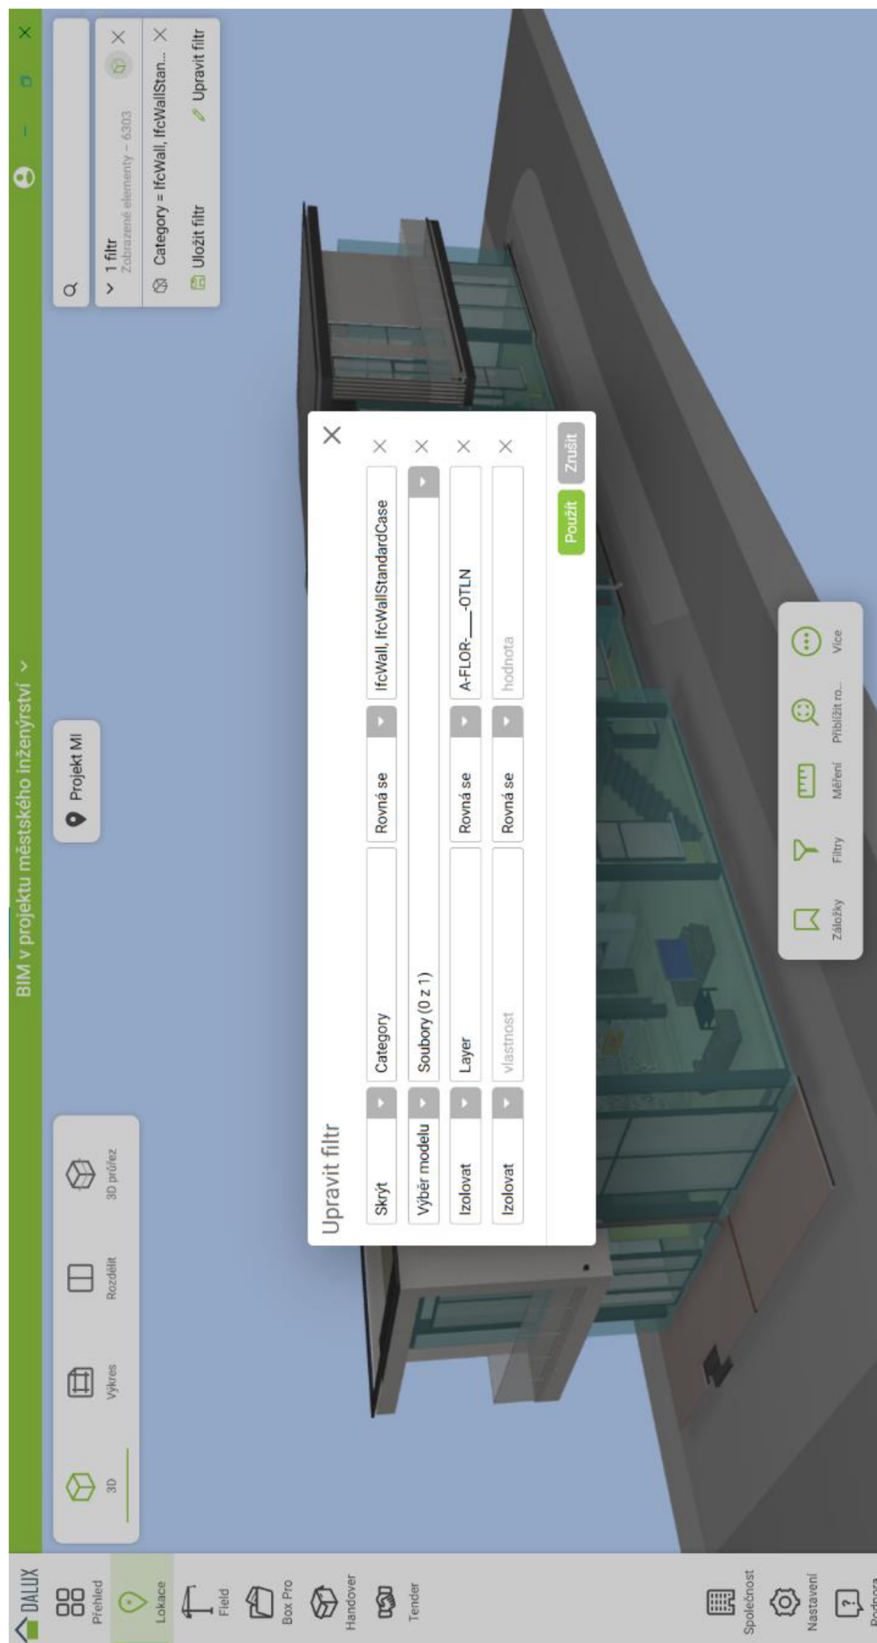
DALUX

Přehled
Lokace
Field
Box Pro
Handover
Tender
Společnost
Nastavení
Podpora

BIM v projektu městského inženýrství

3D
Výkres
Rozdělit
3D průřez

Projekt MI

1 filtr
Zobrazené elementy – 6303
Category = IfcWall, IfcWallStan...
Uložit filtr
Upravit filtr

Upravit filtr

| | | | |
|---|---|---|---|
| Skrýt | Category | Rovná se | IfcWall, IfcWallStandardCase |
| Výběr modelu | Soubory (0 z 1) | | |
| Izolovat | Layer | Rovná se | A-FLOR-___-OTLN |
| Izolovat | vlastnost | Rovná se | hodnota |

Použít
Zrušit

Záložky
Filtry
Měření
Přiblížit ro...
Více